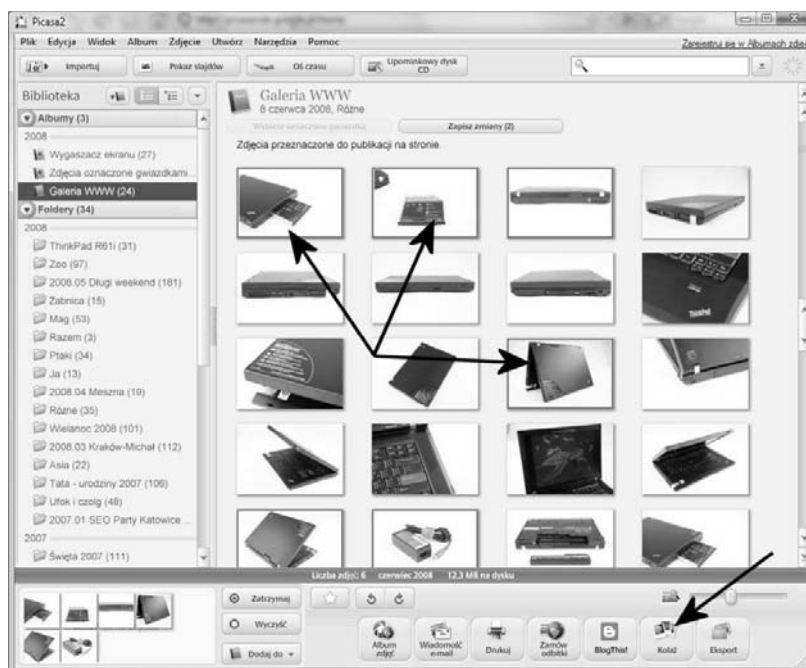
Picasa2

Plik Edycja Widok Album Zdjęcie Utwórz Narzędzia Pomoc

Zarejestruj się w Albumach zdję

Importuj Pokaz slajdów Oś czasu Upominkowy dysk CD

Biblioteka

Albumy (3)
2008
Wygaszacz ekranu (27)
Zdjęcia oznaczone gwiazdkami...
Galeria WWW (24)
Foldery (34)
2008
ThinkPad R61i (31)
Zoo (97)
2008.05 Długi weekend (181)
Żabnica (15)
Mag (53)
Razem (3)
Ptaki (34)
Ja (13)
2008.04 Meszna (19)
Różne (35)
Wielanoc 2008 (101)
2008.03 Kraków-Michał (112)
Asia (22)
Tata - urodziny 2007 (106)
Ufok i czolg (48)
2007.01 SEO Party Katowice ...
2007
Święta 2007 (111)

Galeria WWW
8 czerwca 2008, Różne

Wybierz oznaczone gwiazdką Zapisz zmiany (2)

Zdjęcia przeznaczone do publikacji na stronie.

Liczba zdjęć: 6 czerwiec 2008 12,3 MB na dysku

Zatrzymaj
Wyczyść
Dodaj do

Album zdjęć
Wiadomość e-mail
Drukuj
Zamów odbitki
BlogThis!
Kolaż
Eksport